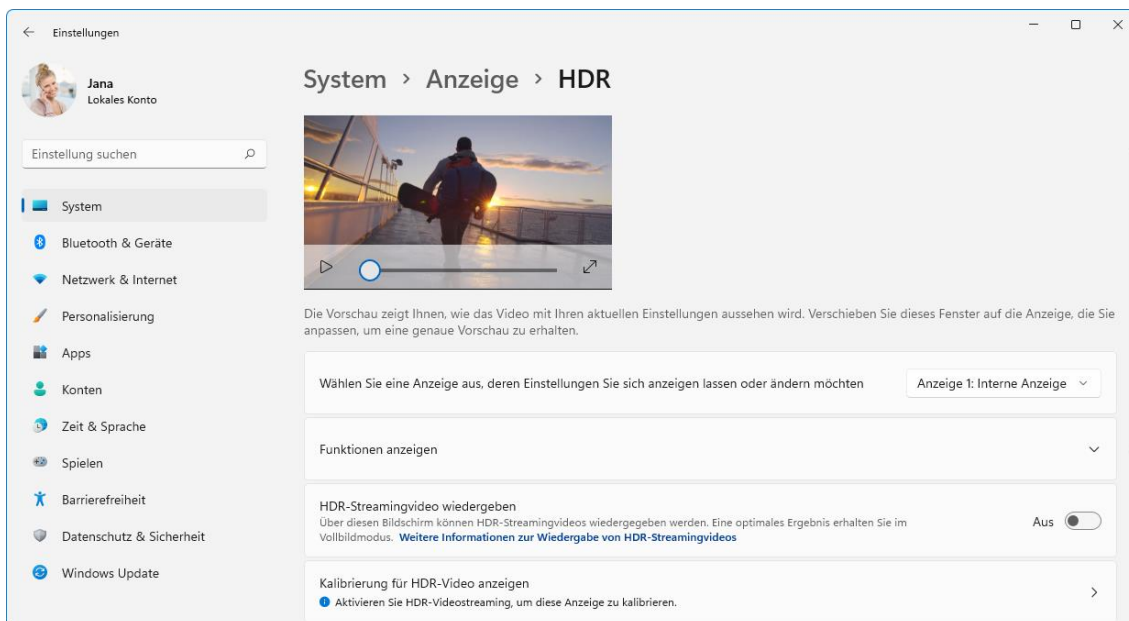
Einstellungen

Jana
Lokales Konto

Einstellung suchen

System
Bluetooth & Geräte
Netzwerk & Internet
Personalisierung
Apps
Konten
Zeit & Sprache
Spielen
Barrierefreiheit
Datenschutz & Sicherheit
Windows Update

System > Anzeige > HDR

Die Vorschau zeigt Ihnen, wie das Video mit Ihren aktuellen Einstellungen aussehen wird. Verschieben Sie dieses Fenster auf die Anzeige, die Sie anpassen, um eine genaue Vorschau zu erhalten.

Wählen Sie eine Anzeige aus, deren Einstellungen Sie sich anzeigen lassen oder ändern möchten

Anzeige 1: Interne Anzeige

Funktionen anzeigen

HDR-Streamingvideo wiedergeben
Über diesen Bildschirm können HDR-Streamingvideos wiedergegeben werden. Eine optimales Ergebnis erhalten Sie im Vollbildmodus. Weitere Informationen zur Wiedergabe von HDR-Streamingvideos

Aus

Kalibrierung für HDR-Video anzeigen
Aktivieren Sie HDR-Videostreaming, um diese Anzeige zu kalibrieren.